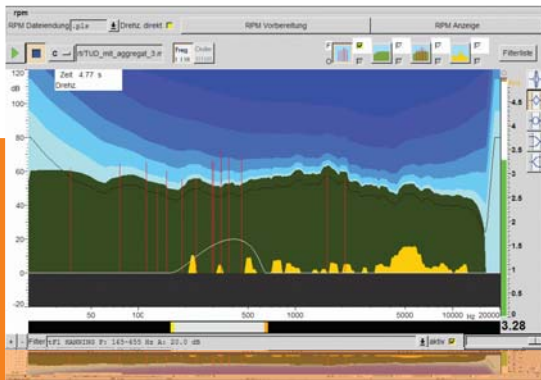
rpm
RPM Dateiendung .ple Drehz. direkt
RPM Vorbereitung
RPM Anzeige
C
/f/TUD_mit_aggregat_3.e
Freq
Oktav
Filterliste
Zeit 4.77 s
Drehz
120
dB
100
80
60
40
20
0
-20
50
100
500
1000
5000
10000
Hz
20000
4.5
4
3.5
3
2.5
2
1.5
1
0.5
3.28
Filter tf1 HANNING F: 145-455 Hz A: 20.0 dB
aktiv